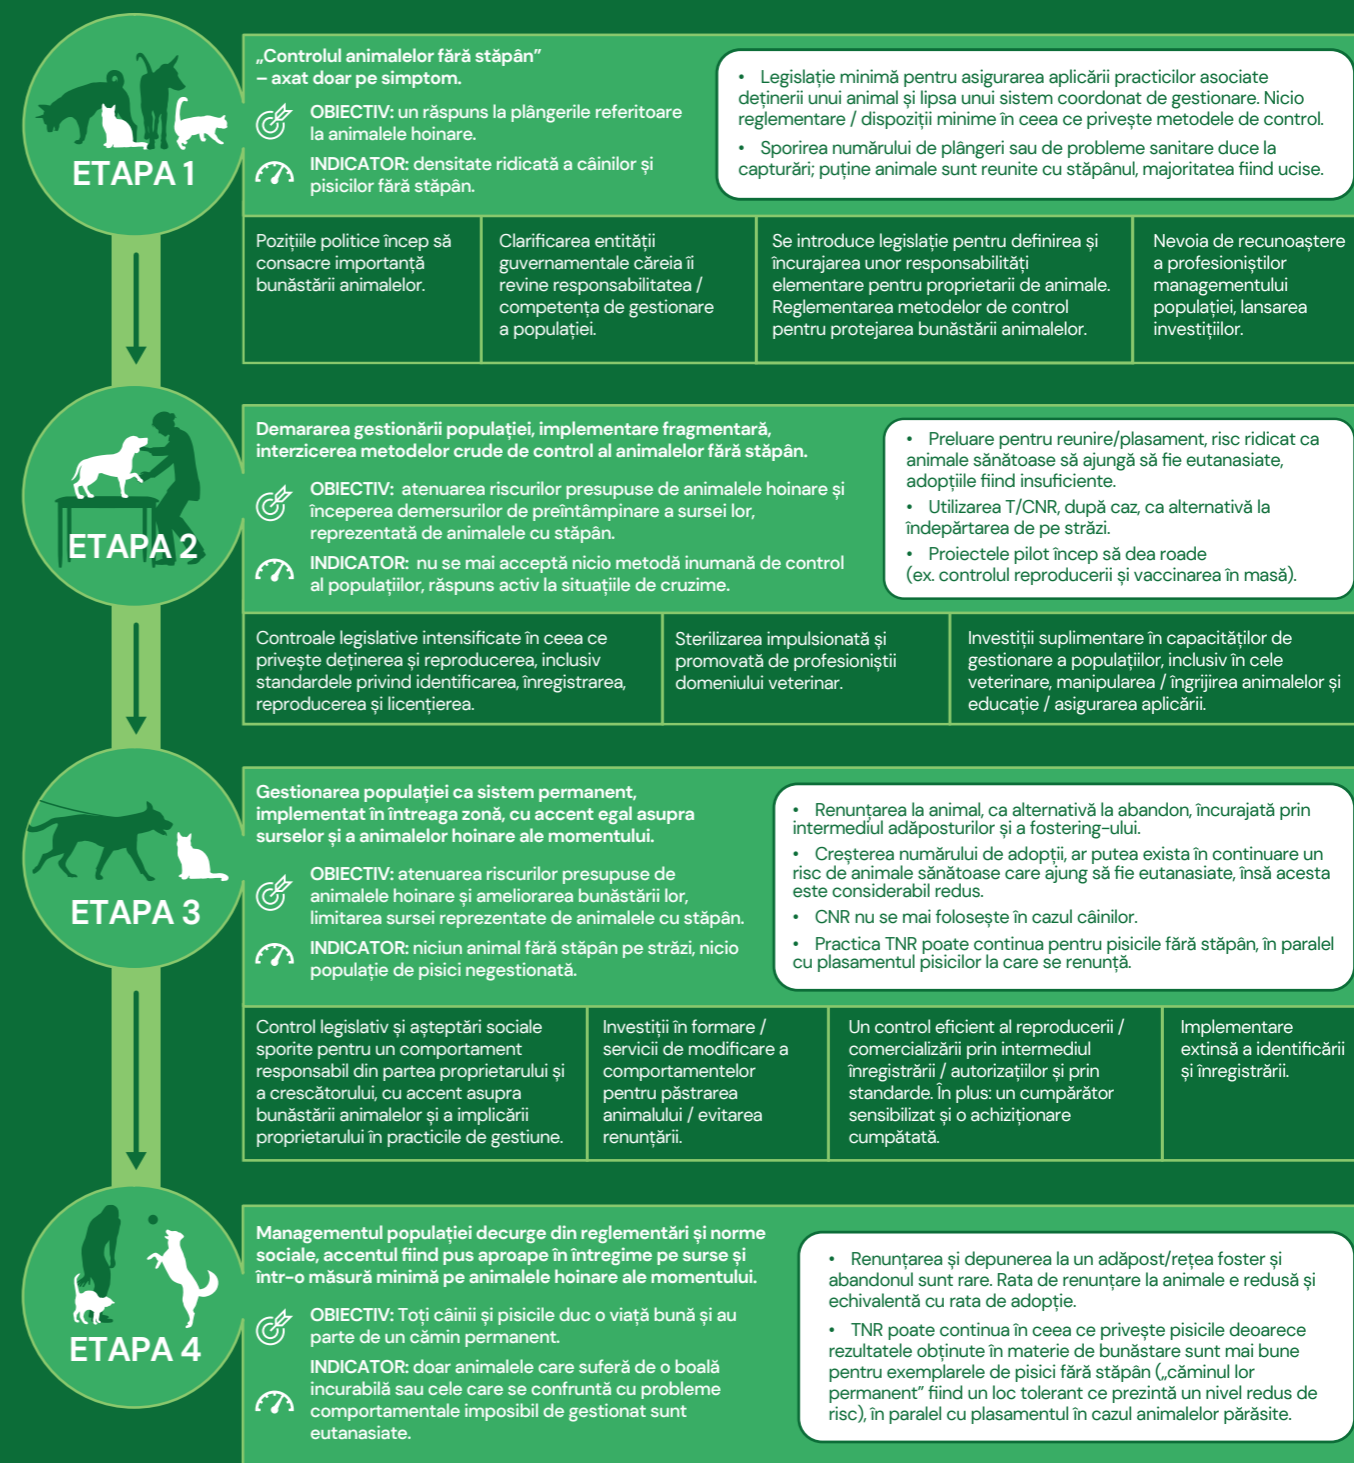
ETAPA 1

„Controlul animalelor fără stăpân” – axat doar pe simptom.

OBIECTIV: un răspuns la plângerile referitoare la animalele hoinare.

INDICATOR: densitate ridicată a câinilor și pisicilor fără stăpân.

• Legislație minimă pentru asigurarea aplicării practicilor asociate deținerii unui animal și lipsa unui sistem coordonat de gestionare. Nicio reglementare / dispoziții minime în ceea ce privește metodele de control.

• Sporirea numărului de plângeri sau de probleme sanitare duce la capturări; puține animale sunt reunite cu stăpânul, majoritatea fiind ucise.

| Pozițiile politice încep să consacre importanță bunăstării animalelor. | Clarificarea entității guvernamentale căreia îi revine responsabilitatea / competența de gestionare a populației. | Se introduce legislație pentru definirea și încurajarea unor responsabilități elementare pentru proprietarii de animale. Reglementarea metodelor de control pentru protejarea bunăstării animalelor. | Nevoia de recunoaștere a profesioniștilor managementului populației, lansarea investițiilor. |
|---|---|---|---|

ETAPA 2

Demararea gestionării populației, implementare fragmentară, interzicerea metodelor crude de control al animalelor fără stăpân.

OBIECTIV: atenuarea riscurilor presupuse de animalele hoinare și începerea demersurilor de preîntâmpinare a sursei lor, reprezentată de animalele cu stăpân.

INDICATOR: nu se mai acceptă nicio metodă inumană de control al populațiilor, răspuns activ la situațiile de cruzime.

• Preluare pentru reunire/plasament, risc ridicat ca animale sănătoase să ajungă să fie eutanasiate, adopțiile fiind insuficiente.

• Utilizarea T/CNR, după caz, ca alternativă la îndepărtarea de pe străzi.

• Proiectele pilot încep să dea roade (ex. controlul reproducerii și vaccinarea în masă).

| Controale legislative intensificate în ceea ce privește deținerea și reproducerea, inclusiv standardele privind identificarea, înregistrarea, reproducerea și licențierea. | Sterilizarea impulsionată și promovată de profesioniștii domeniului veterinar. | Investiții suplimentare în capacităților de gestionare a populațiilor, inclusiv în cele veterinare, manipularea / îngrijirea animalelor și educație / asigurarea aplicării. |
|---|---|---|

ETAPA 3

Gestionarea populației ca sistem permanent, implementat în întreaga zonă, cu accent egal asupra surselor și a animalelor hoinare ale momentului.

OBIECTIV: atenuarea riscurilor presupuse de animalele hoinare și ameliorarea bunăstării lor, limitarea sursei reprezentate de animalele cu stăpân.

INDICATOR: niciun animal fără stăpân pe străzi, nicio populație de pisici negestionată.

• Renunțarea la animal, ca alternativă la abandon, încurajată prin intermediul adăposturilor și a fostering-ului.

• Creșterea numărului de adopții, ar putea exista în continuare un risc de animale sănătoase care ajung să fie eutanasiate, însă acesta este considerabil redus.

• CNR nu se mai folosește în cazul câinilor.

• Practica TNR poate continua pentru pisicile fără stăpân, în paralel cu plasamentul pisicilor la care se renunță.

| Control legislativ și așteptări sociale sporite pentru un comportament responsabil din partea proprietarului și a crescătorului, cu accent asupra bunăstării animalelor și a implicării proprietarului în practicile de gestiune. | Investiții în formare / servicii de modificare a comportamentelor pentru păstrarea animalului / evitarea renunțării. | Un control eficient al reproducerii / comercializării prin intermediul înregistrării / autorizațiilor și prin standarde. În plus: un cumpărător sensibilizat și o achiziționare cumpătată. | Implementare extinsă a identificării și înregistrării. |
|---|---|---|---|

ETAPA 4

Managementul populației decurge din reglementări și norme sociale, accentul fiind pus aproape în întregime pe surse și într-o măsură minimă pe animalele hoinare ale momentului.

OBIECTIV: Toți câinii și pisicile duc o viață bună și au parte de un cămin permanent.

INDICATOR: doar animalele care suferă de o boală incurabilă sau cele care se confruntă cu probleme comportamentale imposibil de gestionat sunt eutanasiate.

• Renunțarea și depunerea la un adăpost/rețea foster și abandonul sunt rare. Rata de renunțare la animale e redusă și echivalentă cu rata de adopție.

• TNR poate continua în ceea ce privește pisicile deoarece rezultatele obținute în materie de bunăstare sunt mai bune pentru exemplarele de pisici fără stăpân („căminul lor permanent” fiind un loc tolerant ce prezintă un nivel redus de risc), în paralel cu plasamentul în cazul animalelor părăsite.